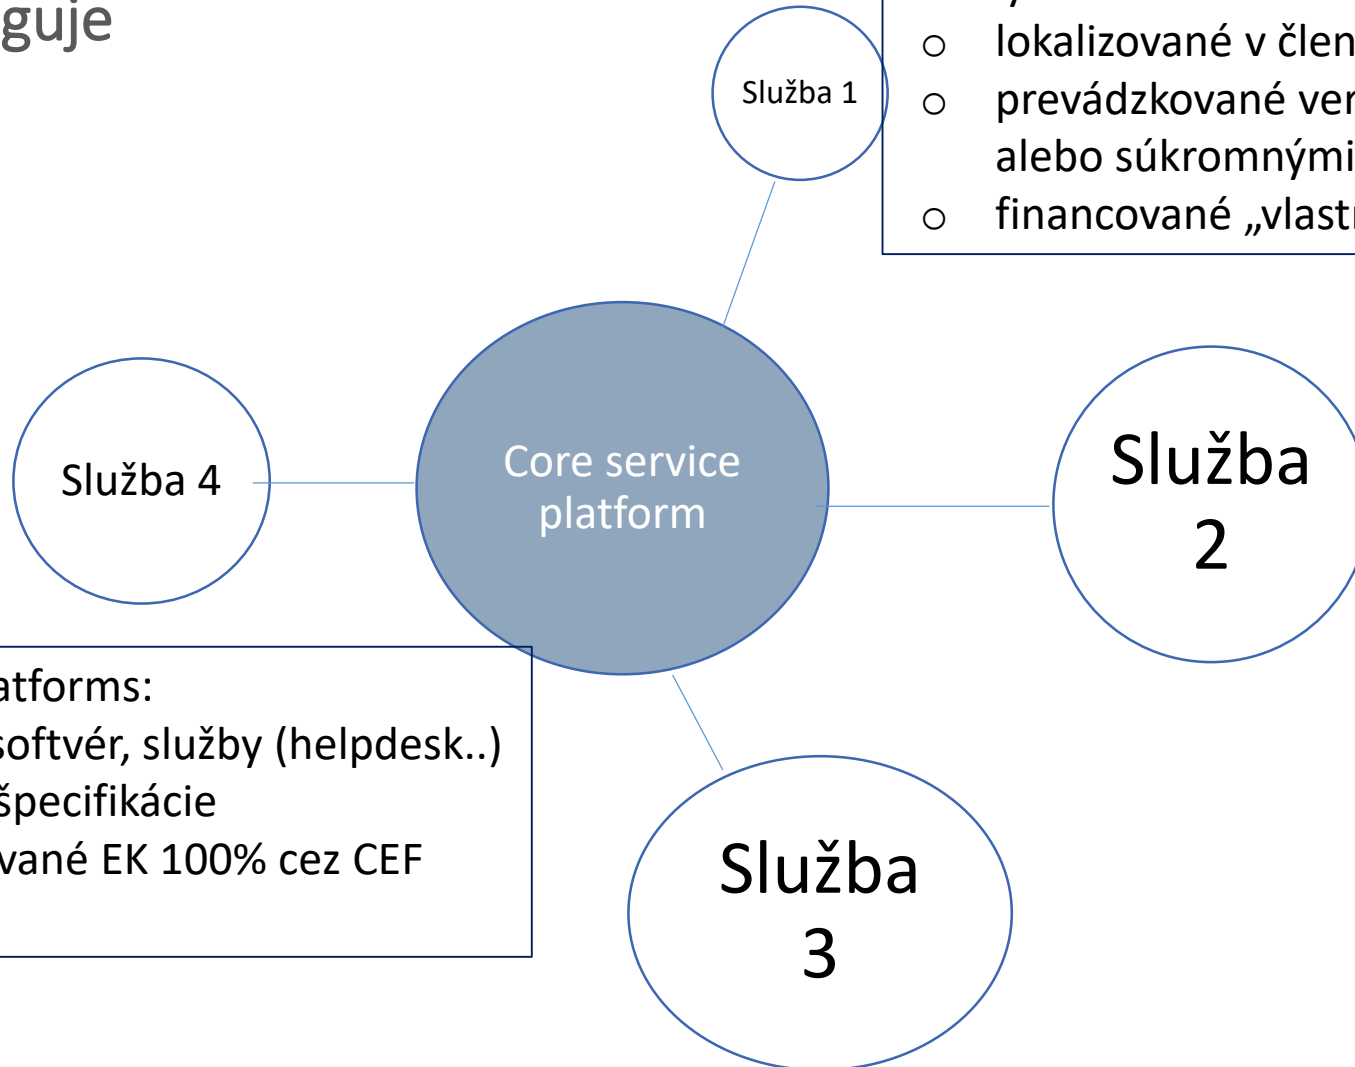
guje

Služba 1

○ lokalizované v člen
○ prevádzkované ver alebo súkromnými
○ financované „vlast

Služba 4

Core service platform

Služba 2

atforms:
softvér, služby (helpdesk..)
špecifikácie
vané EK 100% cez CEF

Služba 3